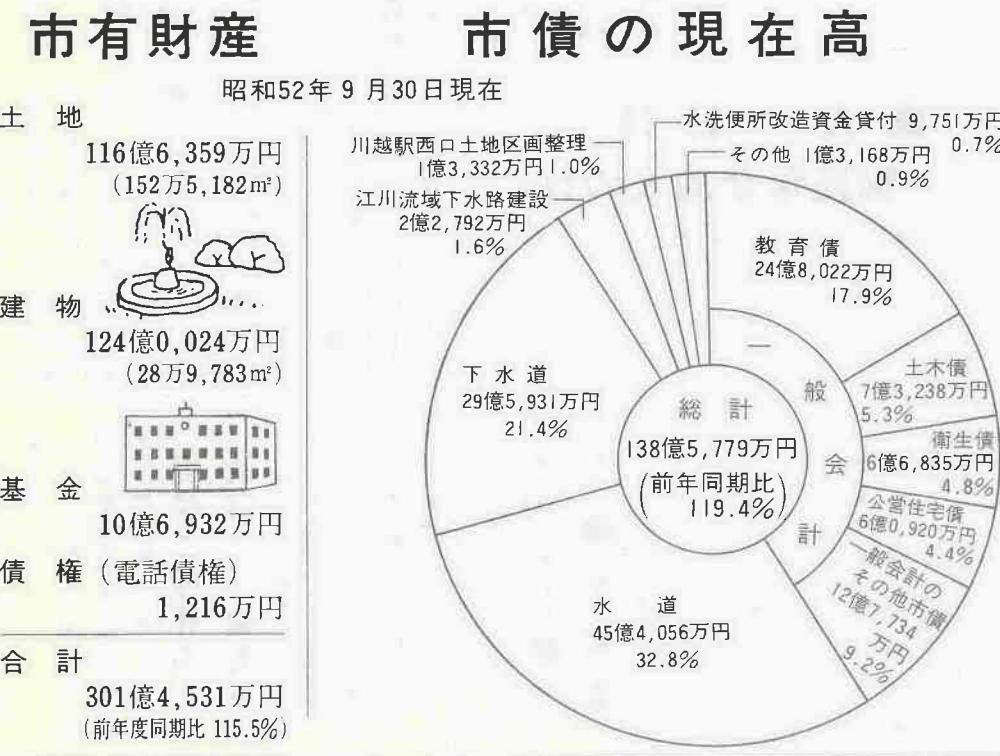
市有財産

市債の現在高

昭和52年9月30日現在

土地
116億6,359万円
(152万5,182m²)

建物
124億0,024万円
(28万9,783m²)

基金
10億6,932万円

債権(電話債権)
1,216万円

合計
301億4,531万円
(前年度同期比 115.5%)

水洗便所改造資金貸付 9,751万円 0.7%

川越駅西口土地区画整理 1億3,332万円 1.0%

その他 1億3,168万円 0.9%

江川流域下水路建設 2億2,792万円 1.6%

教育債 24億8,022万円 17.9%

土木債 7億3,238万円 5.3%

衛生債 6億6,835万円 4.8%

公営住宅債 6億0,920万円 4.4%

一般会計のその他市債 12億7,734万円 9.2%

一般会計

下水道 29億5,931万円 21.4%

総計 138億5,779万円 (前年同期比 119.4%)

水道 45億4,056万円 32.8%